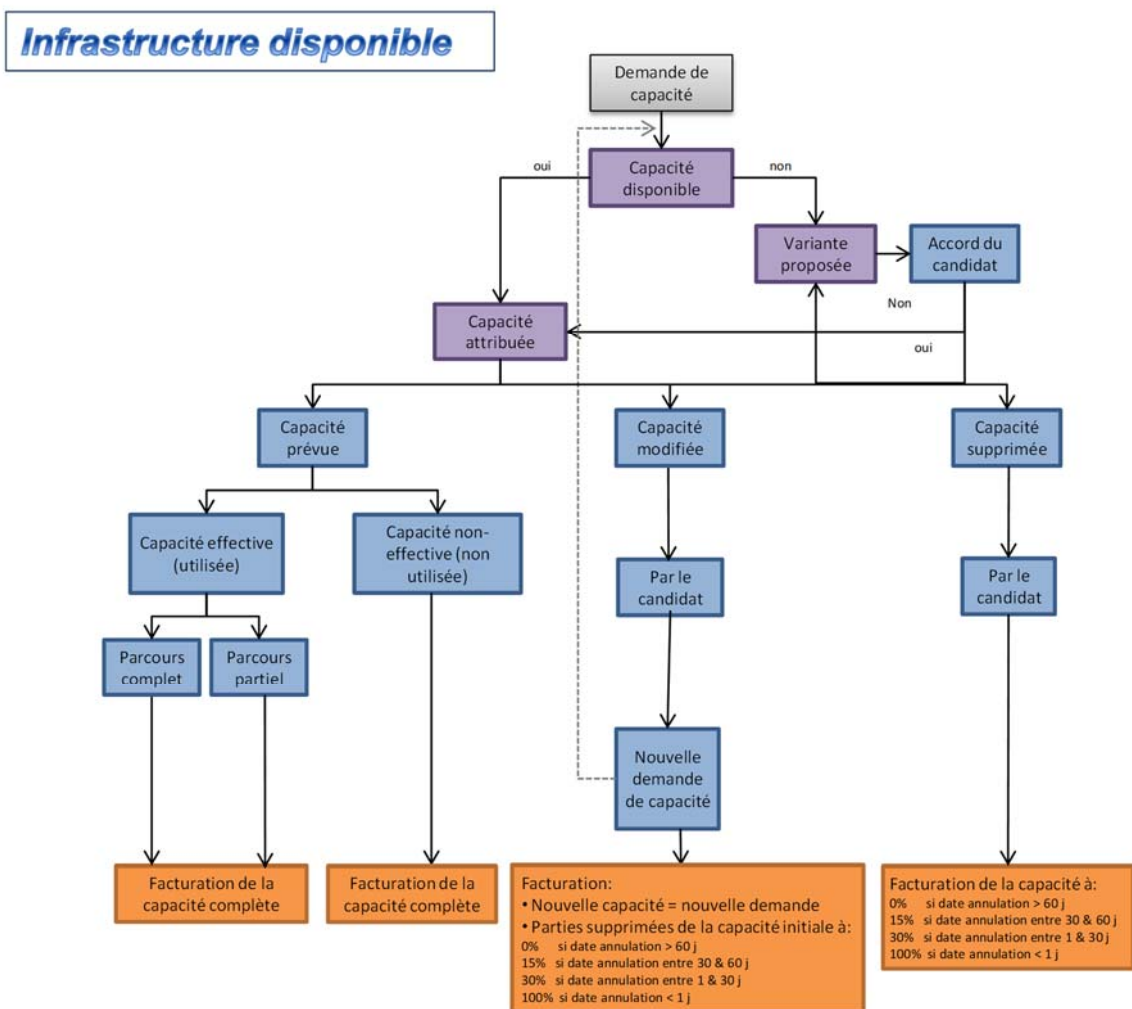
Infrastructure disponible

Demande de capacité

Capacité disponible

oui

non

Variante proposée

Accord du candidat

Non

oui

Capacité attribuée

Capacité prévue

Capacité modifiée

Capacité supprimée

Capacité effective (utilisée)

Capacité non-effective (non utilisée)

Par le candidat

Par le candidat

Parcours complet

Parcours partiel

Nouvelle demande de capacité

Facturation de la capacité complète

Facturation de la capacité complète

Facturation:
• Nouvelle capacité = nouvelle demande
• Parties supprimées de la capacité initiale à:
0% si date annulation > 60 j
15% si date annulation entre 30 & 60 j
30% si date annulation entre 1 & 30 j
100% si date annulation < 1 j

Facturation de la capacité à:
0% si date annulation > 60 j
15% si date annulation entre 30 & 60 j
30% si date annulation entre 1 & 30 j
100% si date annulation < 1 j